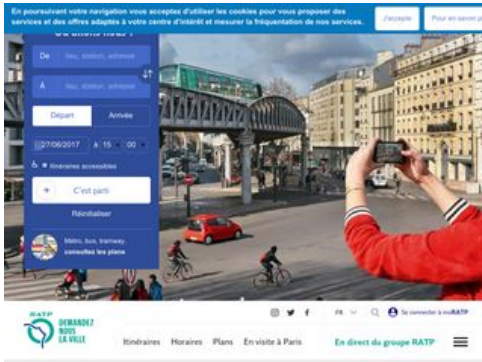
En poursuivant votre navigation vous acceptez d'utiliser les cookies pour vous proposer des services et des offres adaptés à votre centre d'intérêt et mesurer la fréquentation de nos services.

J'accepte

Pour en savoir p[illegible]

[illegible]

De Rue, station, adresse

À Rue, station, adresse

Départ Arrivée

27/06/2017 à 15 : 00

Itinéraires accessibles

C'est parti

Réinitialiser

Métro, bus, tramway, consultez les plans

RATP DEMANDEZ NOUS LA VILLE

FR Se connecter à moiRATP

Itinéraires Horaires Plans En visite à Paris En direct du groupe RATP